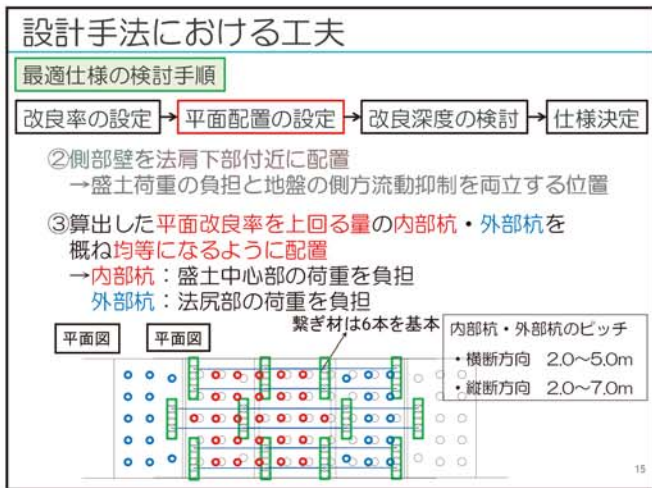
設計手法における工夫

最適仕様の検討手順

改良率の設定 → 平面配置の設定 → 改良深度の検討 → 仕様決定

②側部壁を法肩下部付近に配置
→盛土荷重の負担と地盤の側方流動抑制を両立する位置

③算出した平面改良率を上回る量の内部杭・外部杭を概ね均等になるように配置
→内部杭：盛土中心部の荷重を負担
外部杭：法尻部の荷重を負担

平面図

平面図

繋ぎ材は6本を基本

内部杭・外部杭のピッチ
・横断方向　2.0～5.0m
・縦断方向　2.0～7.0m

15